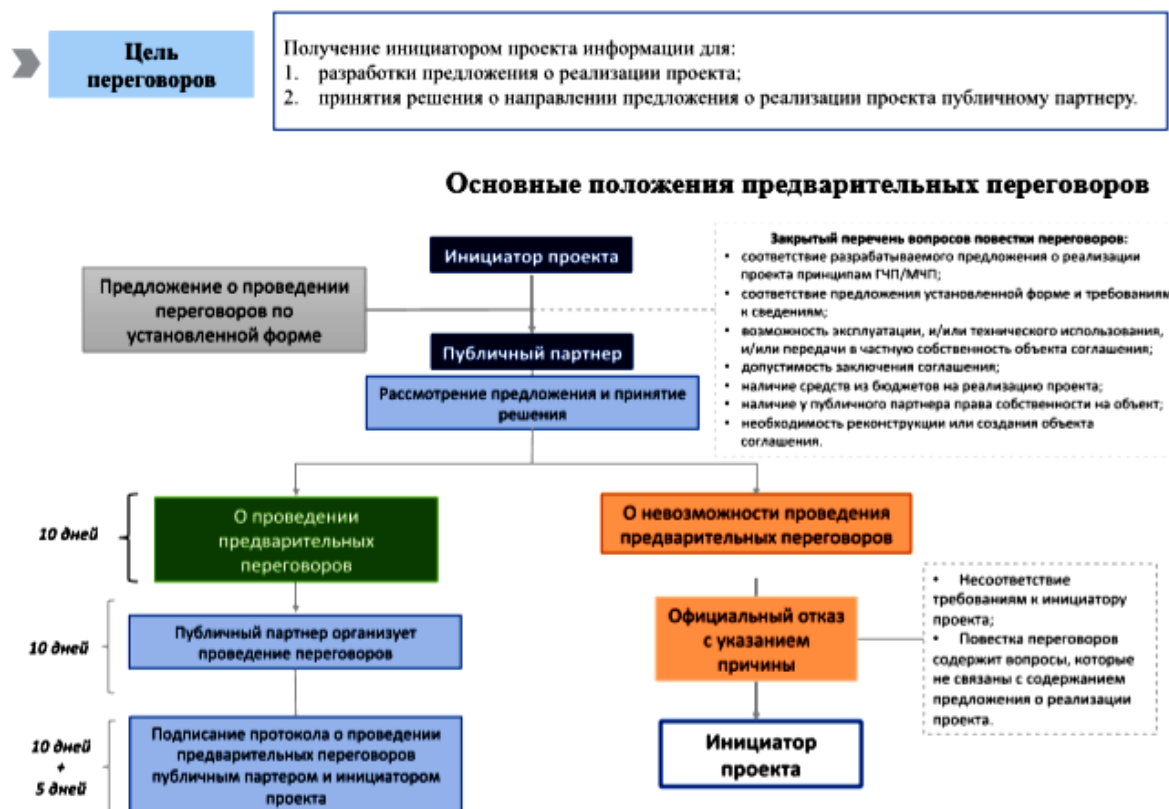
Цель переговоров

Получение инициатором проекта информации для:
1. разработки предложения о реализации проекта;
2. принятия решения о направлении предложения о реализации проекта публичному партнеру.

Основные положения предварительных переговоров

Инициатор проекта

Предложение о проведении переговоров по установленной форме

Закрытый перечень вопросов повестки переговоров:
• соответствие разрабатываемого предложения о реализации проекта принципам ГЧП/МЧП;
• соответствие предложения установленной форме и требованиям к сведениям;
• возможность эксплуатации, и/или технического использования, и/или передачи в частную собственность объекта соглашения;
• допустимость заключения соглашения;
• наличие средств из бюджетов на реализацию проекта;
• наличие у публичного партнера права собственности на объект;
• необходимость реконструкции или создания объекта соглашения.

Публичный партнер

Рассмотрение предложения и принятие решения

10 дней

О проведении предварительных переговоров

О невозможности проведения предварительных переговоров

10 дней

Публичный партнер организует проведение переговоров

Официальный отказ с указанием причины

• Несоответствие требованиям к инициатору проекта;
• Повестка переговоров содержит вопросы, которые не связаны с содержанием предложения о реализации проекта.

10 дней + 5 дней

Подписание протокола о проведении предварительных переговоров публичным партером и инициатором проекта

Инициатор проекта